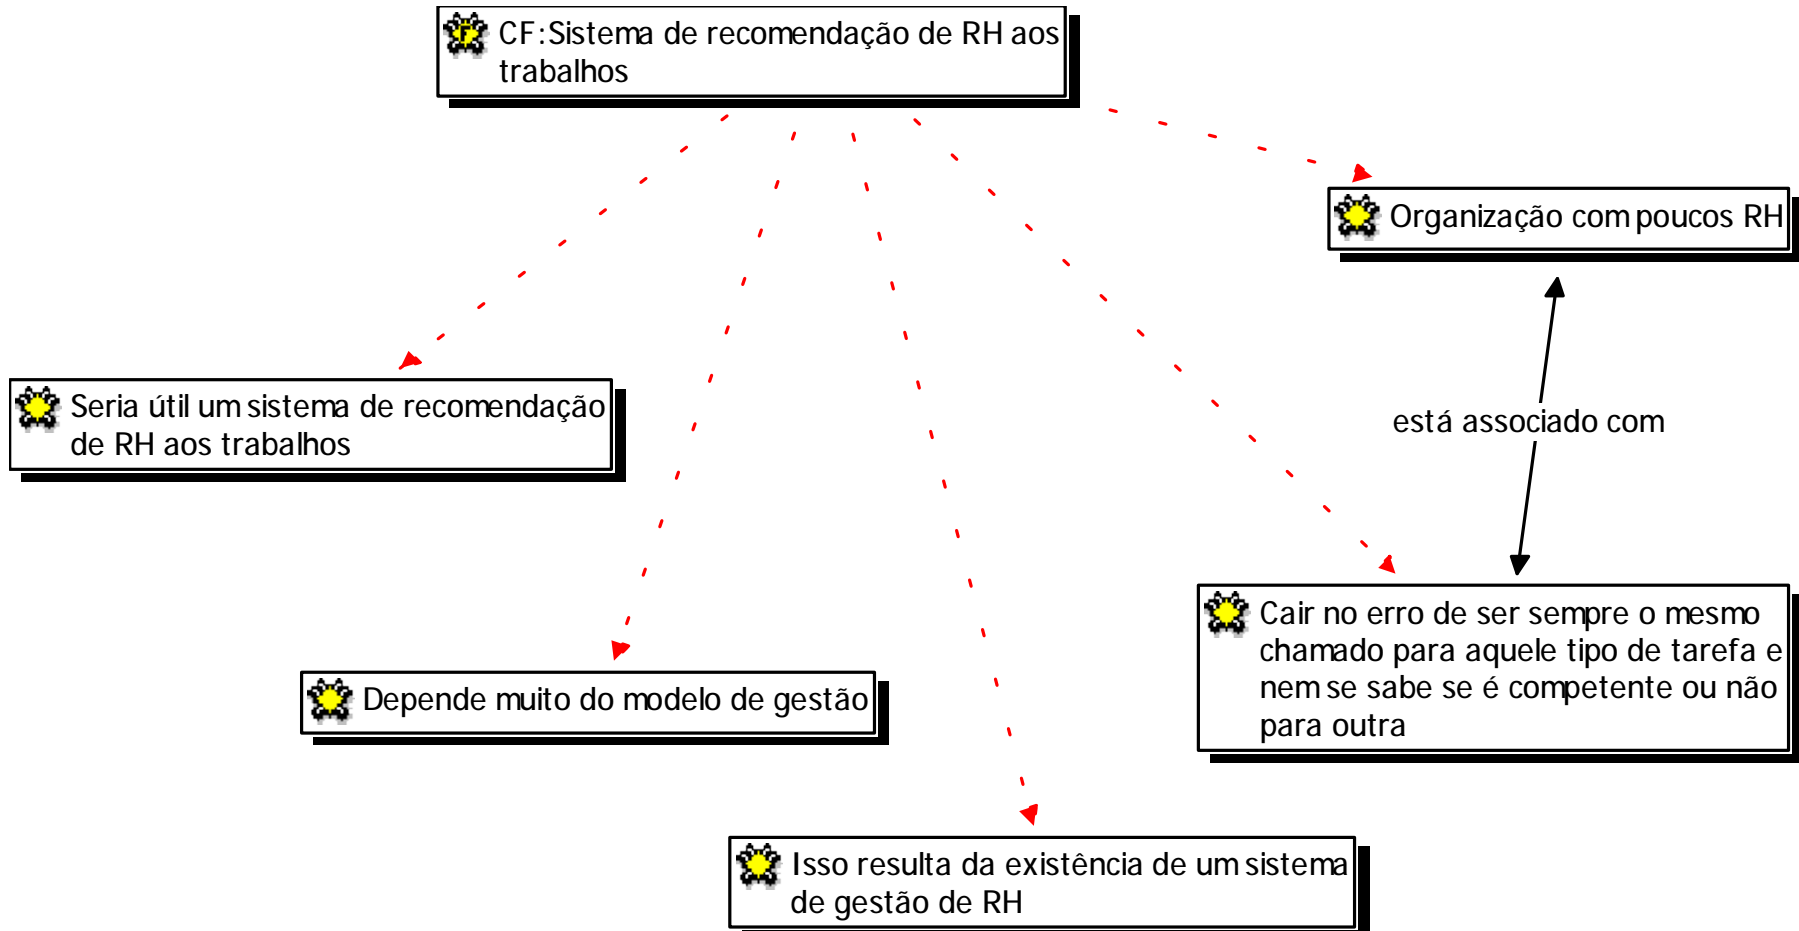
CF:Sistema de recomendação de RH aos trabalhos

Organização com poucos RH

Seria útil um sistema de recomendação de RH aos trabalhos

está associado com

Cair no erro de ser sempre o mesmo chamado para aquele tipo de tarefa e nem se sabe se é competente ou não para outra

Depende muito do modelo de gestão

Isso resulta da existência de um sistema de gestão de RH